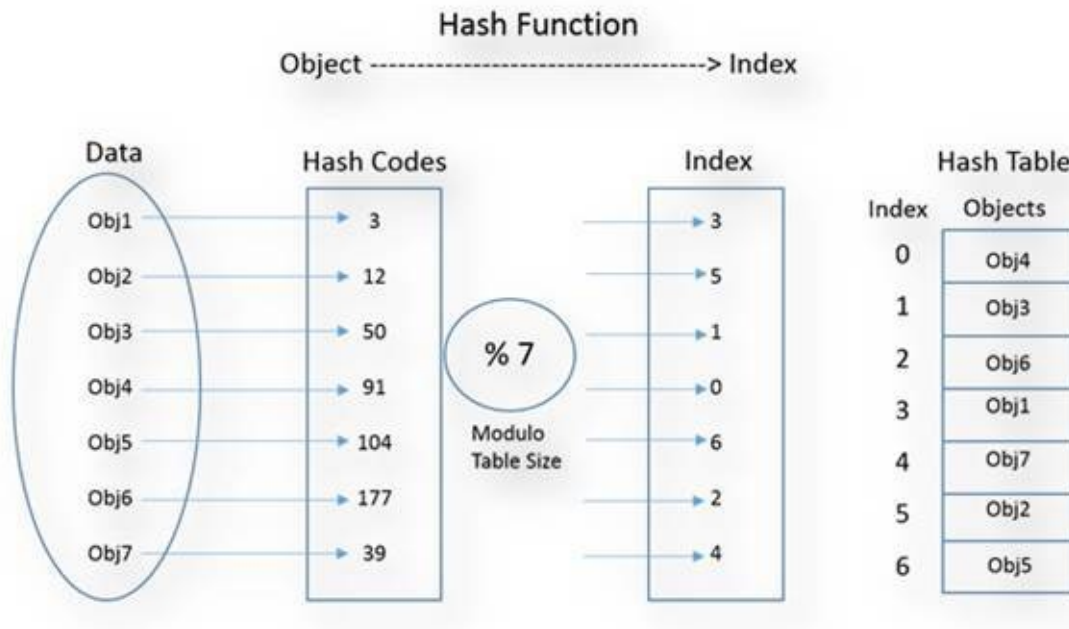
Hash Function

Object ----------------------------------> Index

Data

Obj1

Obj2

Obj3

Obj4

Obj5

Obj6

Obj7

Hash Codes

3

12

50

91

104

177

39

% 7

Modulo Table Size

Index

3

5

1

0

6

2

4

Hash Table

| Index | Objects |
|---|---|
| 0 | Obj4 |
| 1 | Obj3 |
| 2 | Obj6 |
| 3 | Obj1 |
| 4 | Obj7 |
| 5 | Obj2 |
| 6 | Obj5 |